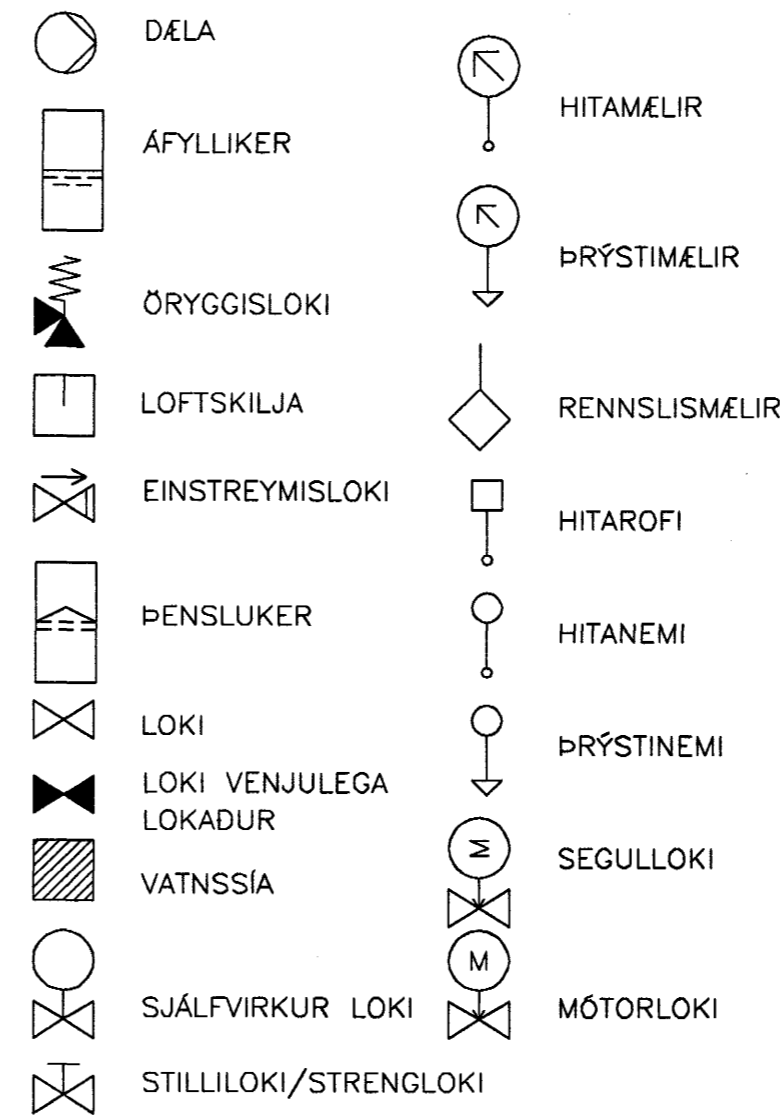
DÆLA

ÁFYLLIKER

ÖRYGGISLOKI

LOFTSKILJA

EINSTREYMISLOKI

ÞENSLUKER

LOKI

LOKI VENJULEGA LOKAÐUR

VATNSSÍA

SJÁLFVIRKUR LOKI

STILLILOKI/STRENGLOKI

HITAMÆLIR

ÞRÝSTIMÆLIR

RENNSLISMÆLIR

HITAROFI

HITANEMI

ÞRÝSTINEMI

$\geq$

SEGULLOKI

M

MÓTORLOKI